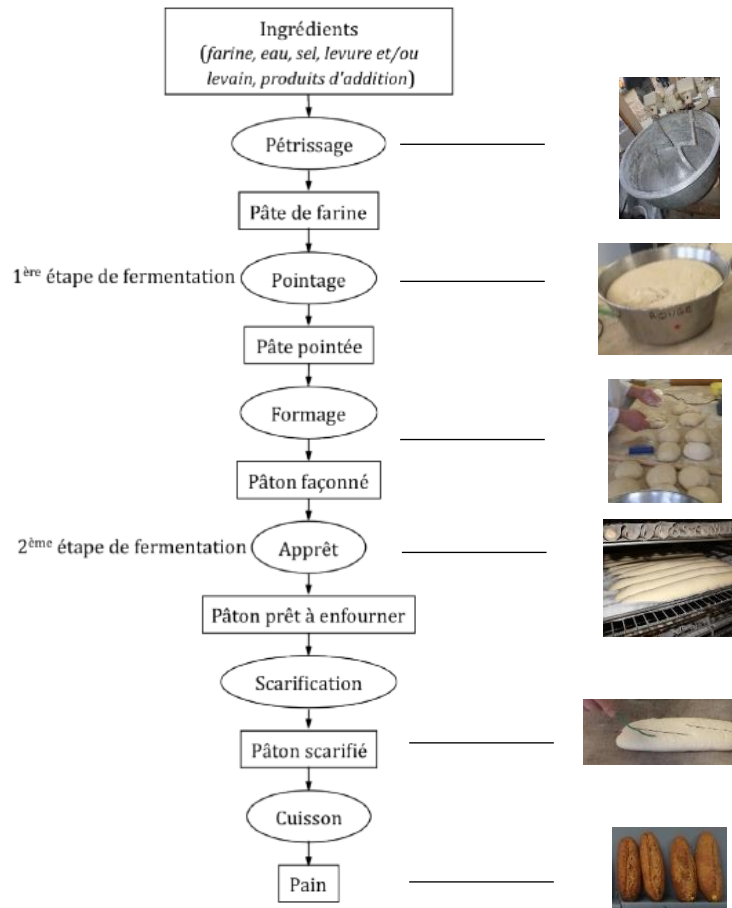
Ingrédients
(*farine, eau, sel, levure et/ou levain, produits d'addition*)

Pétrissage

Pâte de farine

1$^{\text{ère}}$ étape de fermentation

Pointage

Pâte pointée

Formage

Pâton façonné

2$^{\text{ème}}$ étape de fermentation

Apprêt

Pâton prêt à enfourner

Scarification

Pâton scarifié

Cuisson

Pain